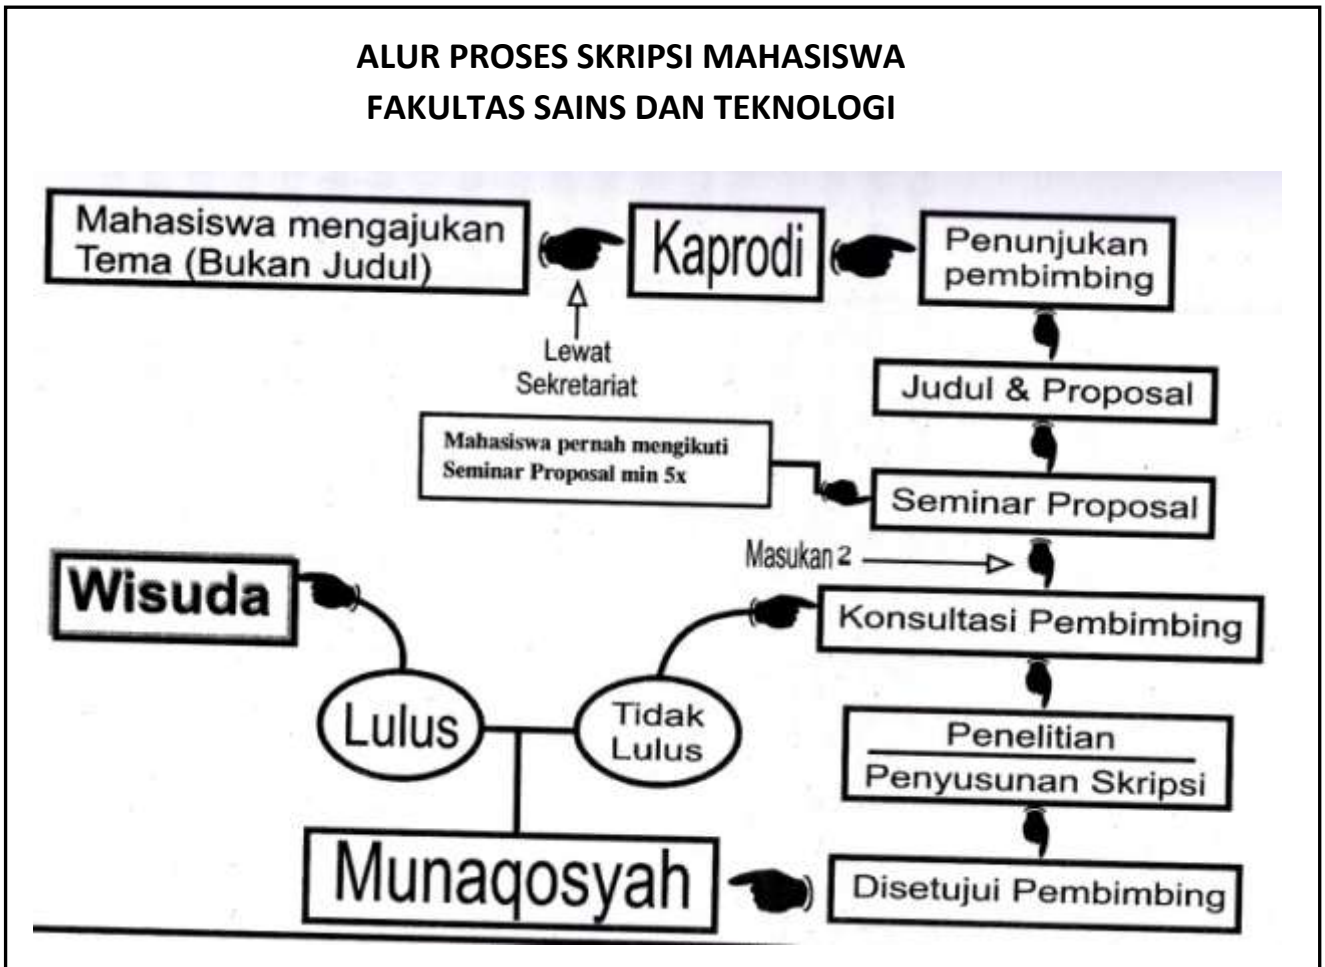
ALUR PROSES SKRIPSI MAHASISWA
FAKULTAS SAINS DAN TEKNOLOGI

Mahasiswa mengajukan Tema (Bukan Judul)

Kaprodi

Penunjukan pembimbing

Lewat Sekretariat

Judul & Proposal

Mahasiswa pernah mengikuti Seminar Proposal min 5x

Seminar Proposal

Masukan 2

Wisuda

Konsultasi Pembimbing

Lulus

Tidak Lulus

Penelitian
Penyusunan Skripsi

Munaqosyah

Disetujui Pembimbing